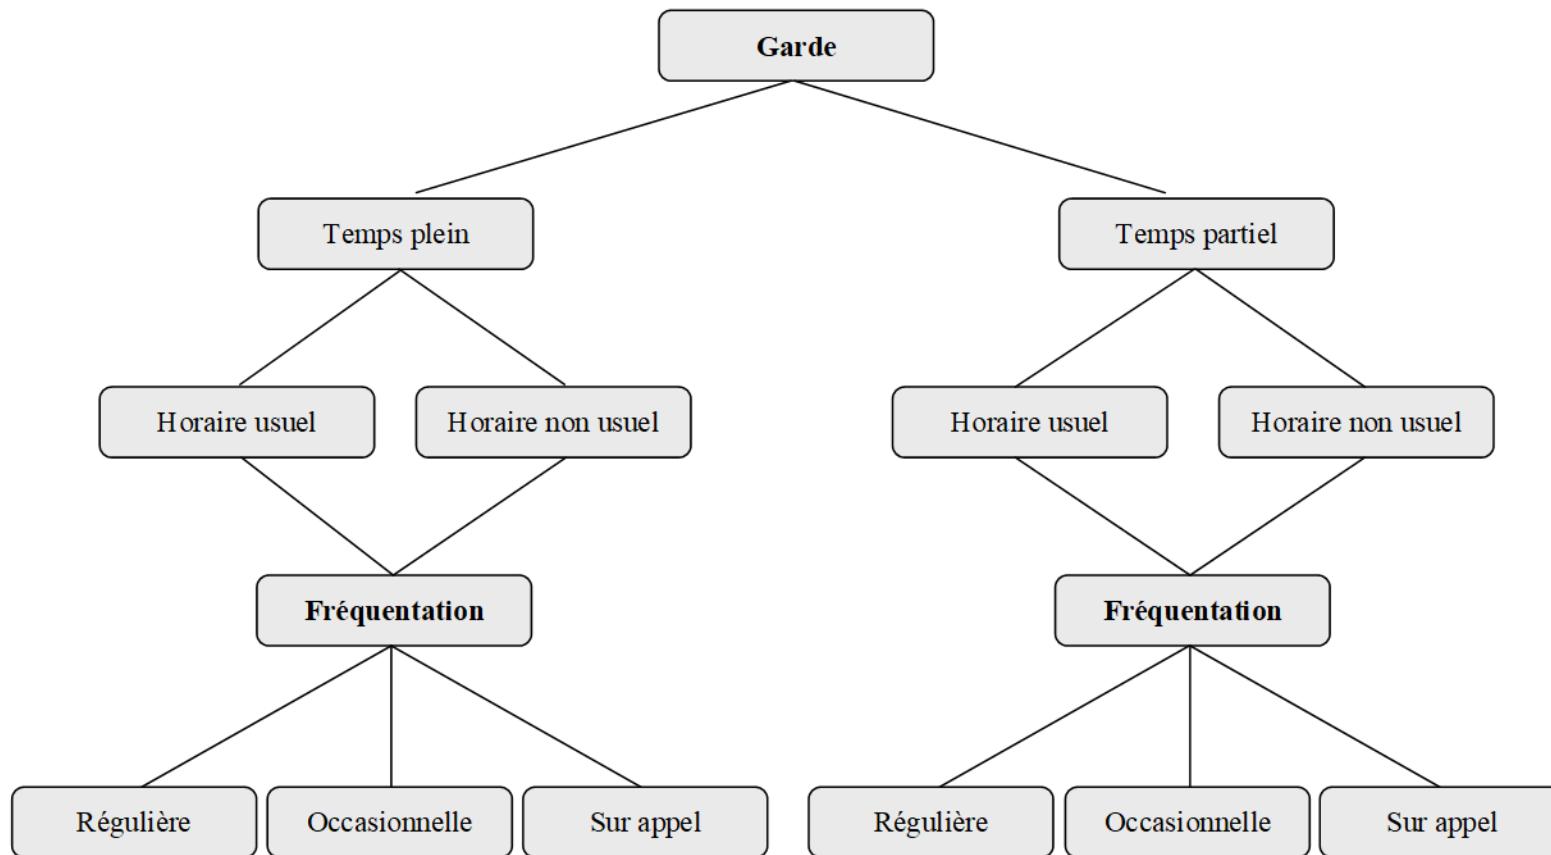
Garde

Temps plein

Temps partiel

Horaire usuel

Horaire non usuel

Horaire usuel

Horaire non usuel

Fréquentation

Fréquentation

Régulière

Occasionnelle

Sur appel

Régulière

Occasionnelle

Sur appel